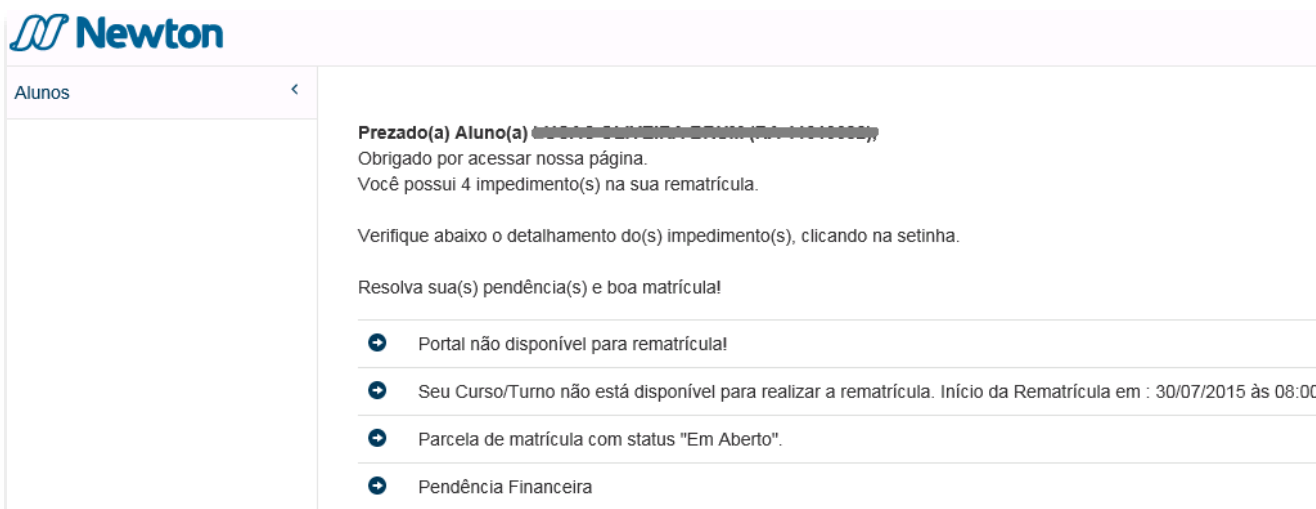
Newton

Alunos

Prezado(a) Aluno(a) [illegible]
Obrigado por acessar nossa página.
Você possui 4 impedimento(s) na sua rematrícula.

Verifique abaixo o detalhamento do(s) impedimento(s), clicando na setinha.

Resolva sua(s) pendência(s) e boa matrícula!

Portal não disponível para rematrícula!

Seu Curso/Turno não está disponível para realizar a rematrícula. Início da Rematrícula em : 30/07/2015 às 08:0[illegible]

Parcela de matrícula com status "Em Aberto".

Pendência Financeira